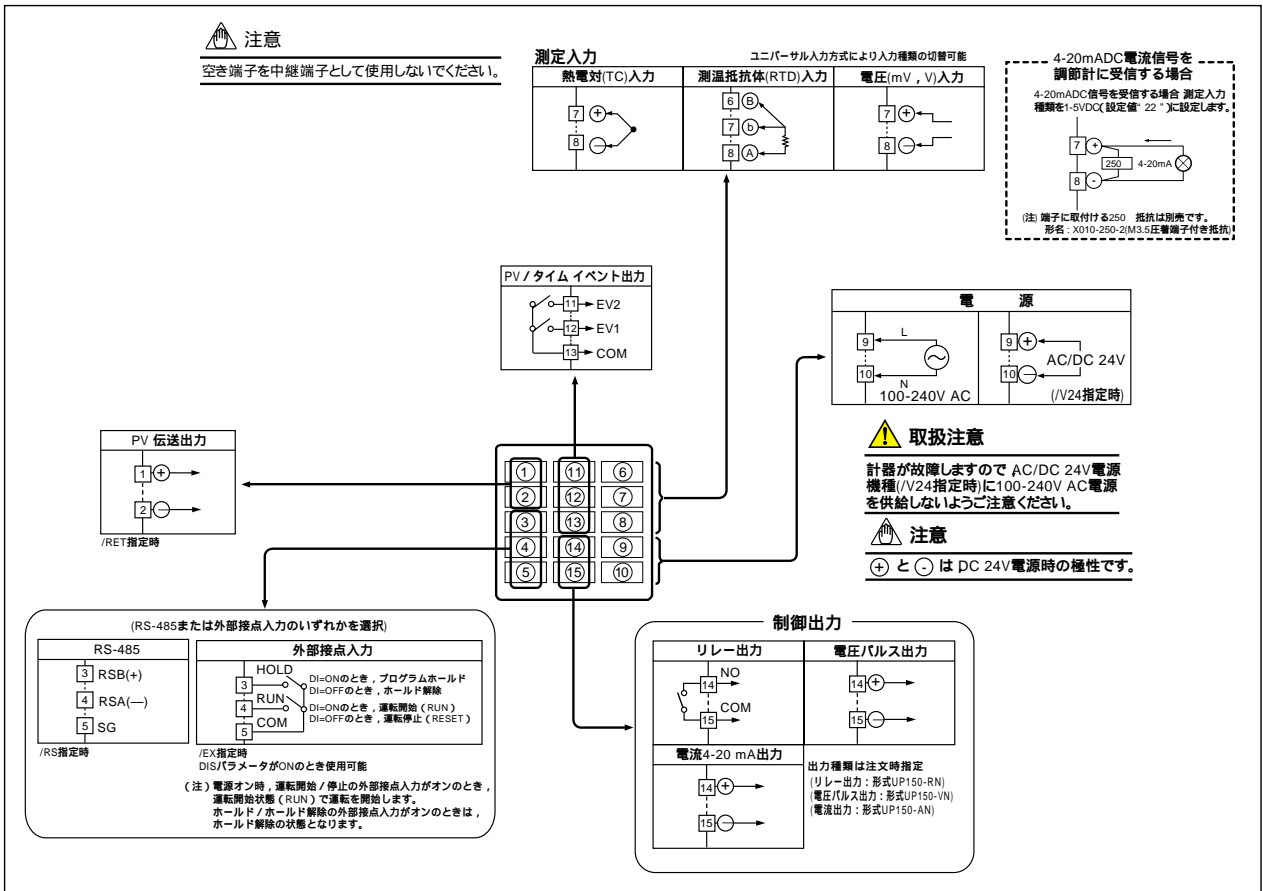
注意

空き端子を中継端子として使用しないでください。

測定入力 ユニバーサル入力方式により入力種類の切替可能

| 熱電対(TC)入力 | 測温抵抗体(RTD)入力 | 電圧(mV，V)入力 |
|---|---|---|
| 7 + 8 − | 6 B 7 b 8 A | 7 + 8 − |

4-20mADC電流信号を調節計に受信する場合

4-20mADC信号を受信する場合 測定入力種類を1-5VDC(設定値" 22 ")に設定します。

7 + 250 4-20mA 8 -

(注) 端子に取付ける250 抵抗は別売です。形名：X010-250-2(M3.5圧着端子付き抵抗)

PV / タイム イベント出力

11 EV2
12 EV1
13 COM

電 源

9 L 10 N 100-240V AC

9 + 10 − AC/DC 24V (/V24指定時)

PV 伝送出力

1 +
2 −

/RET指定時

1 11 6
2 12 7
3 13 8
4 14 9
5 15 10

取扱注意

計器が故障しますので AC/DC 24V電源機種(/V24指定時)に100-240V AC電源を供給しないようご注意ください。

注意

+ と − は DC 24V電源時の極性です。

(RS-485または外部接点入力のいずれかを選択)

RS-485

3 RSB(+)
4 RSA(—)
5 SG

/RS指定時

外部接点入力

HOLD 3 DI=ONのとき，プログラムホールド DI=OFFのとき，ホールド解除
RUN 4 DI=ONのとき，運転開始（RUN） DI=OFFのとき，運転停止（RESET）
COM 5

/EX指定時
DISパラメータがONのとき使用可能

（注）電源オン時，運転開始 / 停止の外部接点入力がオンのとき，運転開始状態（RUN）で運転を開始します。
ホールド / ホールド解除の外部接点入力がオンのときは，ホールド解除の状態となります。

制御出力

リレー出力

14 NO
15 COM

電圧パルス出力

14 +
15 −

電流4-20 mA出力

14 +
15 −

出力種類は注文時指定
(リレー出力：形式UP150-RN)
(電圧パルス出力：形式UP150-VN)
(電流出力：形式UP150-AN)